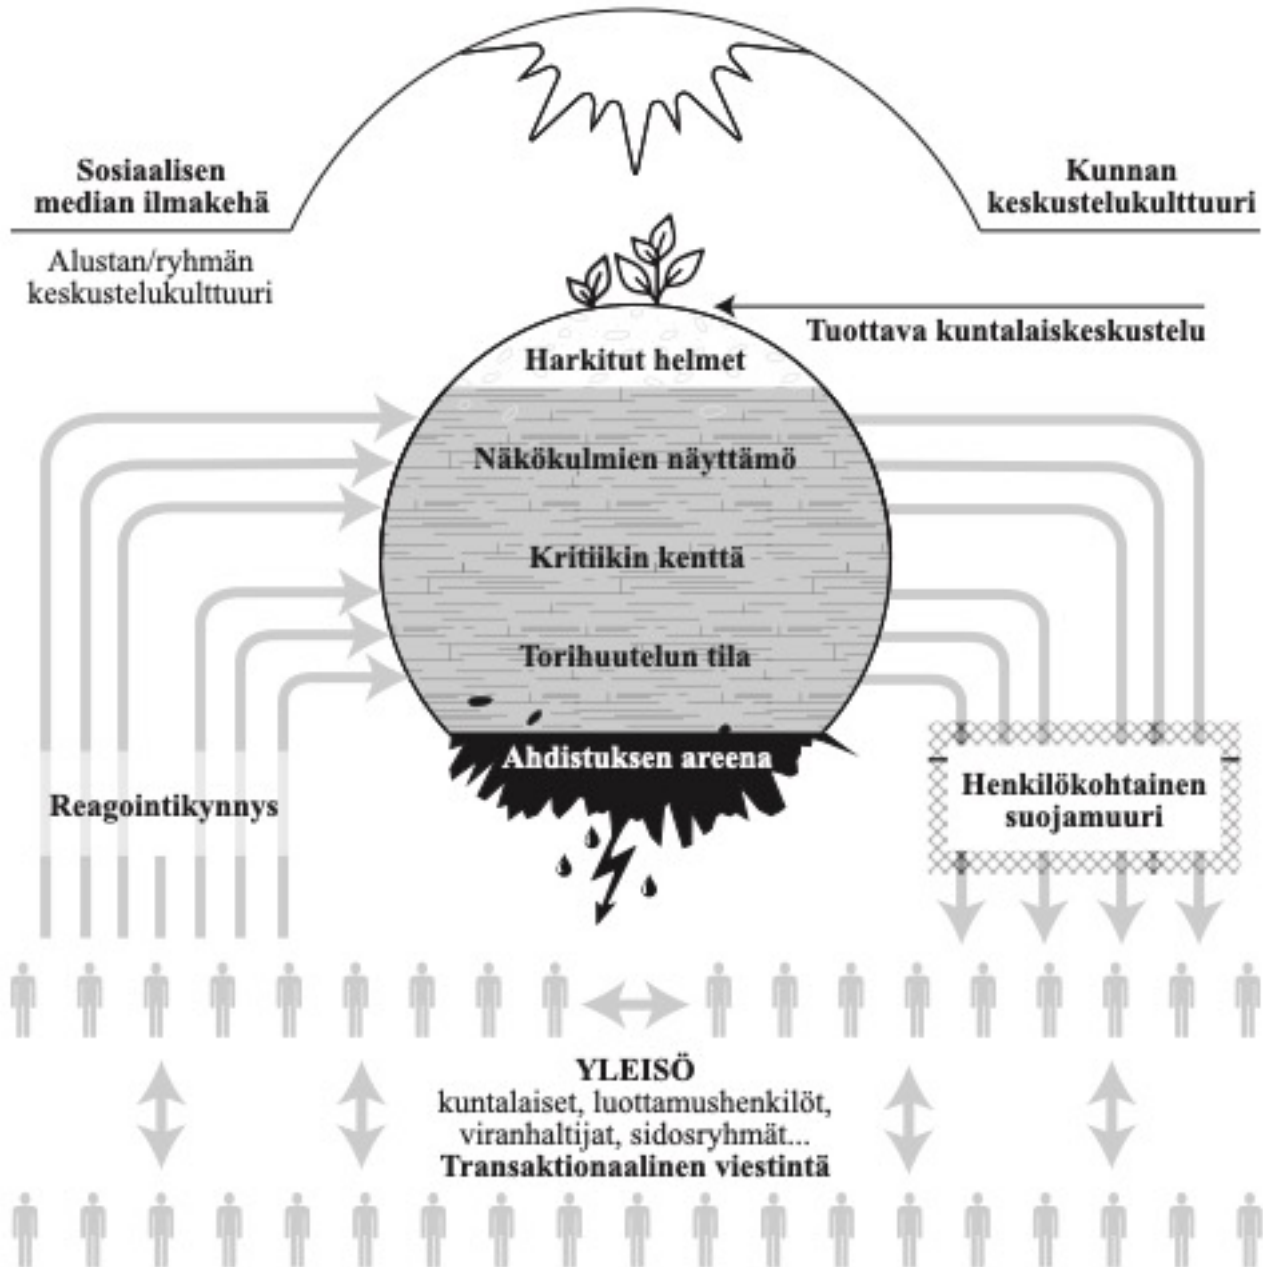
Sosiaalisen median ilmakehä

Kunnan keskustelukulttuuri

Alustan/ryhmän keskustelukulttuuri

Tuottava kuntalaiskeskustelu

Harkitut helmet

Näkökulmien näyttämö

Kritiikin kenttä

Torihuutelun tila

Ahdistuksen areena

Reagointikynnys

Henkilökohtainen suojamuuri

YLEISÖ
kuntalaiset, luottamushenkilöt, viranhaltijat, sidosryhmät...
Transaktionaalinen viestintä